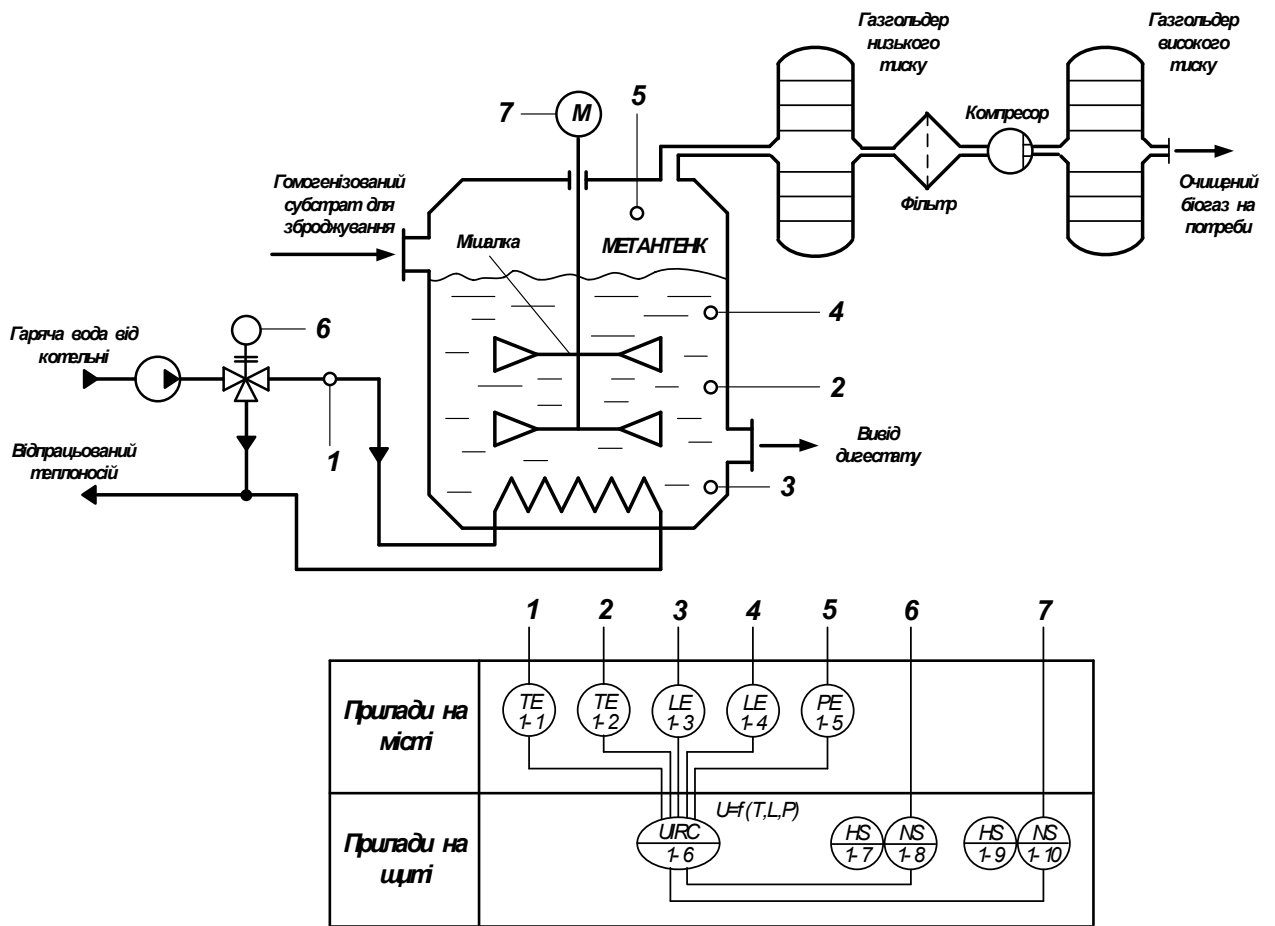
Газгольдер низького тиску

Газгольдер високого тиску

7 M

5

Компресор

Гомогенізований субстрат для зброджування

Фільтр

Очищений біогаз на потреби

Мішалка

МЕТАНТЕНК

4

Гаряча вода від котельні

6

2

Вивід дигестату

Відпрацьований теплоносій

1

3

1 2 3 4 5 6 7

Прилади на місті

TE 1-1

TE 1-2

LE 1-3

LE 1-4

PE 1-5

U=f (T,L,P)

Прилади на щиті

UIRC 1-6

HS 1-7

NS 1-8

HS 1-9

NS 1-10